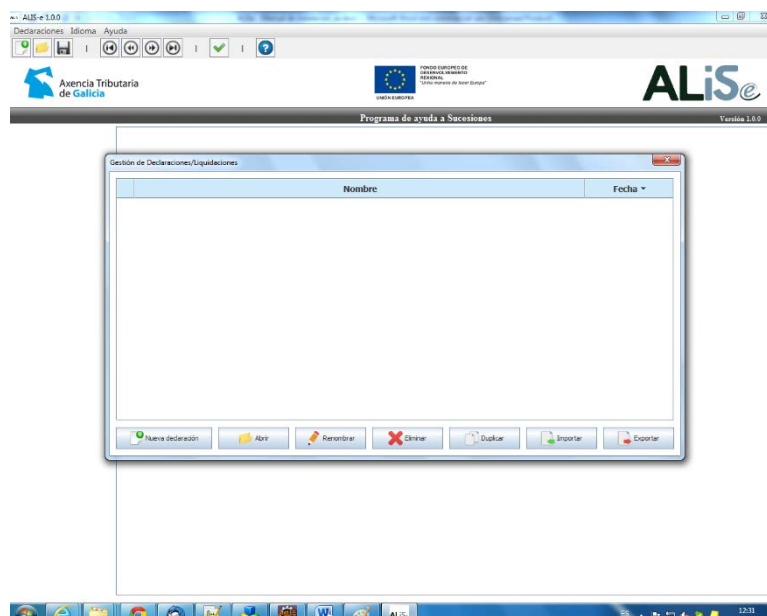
ALiS-e 1.0.0

Declaraciones Idioma Ayuda

Axencia Tributaria de Galicia

FONDO EUROPEO DE DESENVOLVEMENTO REXIONAL "Unha maneira de facer Europa"

UNIÓN EUROPEA

ALiSe

Programa de ayuda a Sucesiones

Versión 1.0.0

Gestión de Declaraciones/Liquidaciones

| Nombre | Fecha |
|---|---|

Nueva declaración

Abrir

Renombrar

Eliminar

Duplicar

Importar

Exportar

ALiS

12:31